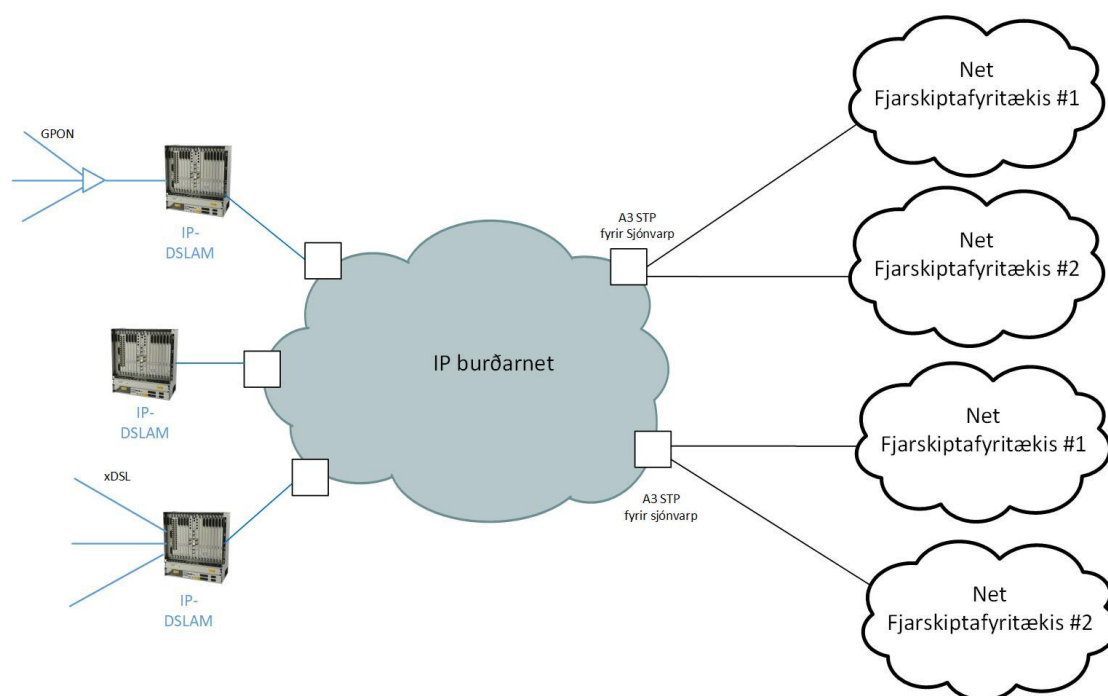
GPON

IP-DSLAM

IP-DSLAM

xDSL

IP-DSLAM

IP burðarnet

A3 STP fyrir Sjónvarp

A3 STP fyrir sjónvarp

Net Fjarskiptafyritækis #1

Net Fjarskiptafyritækis #2

Net Fjarskiptafyritækis #1

Net Fjarskiptafyritækis #2